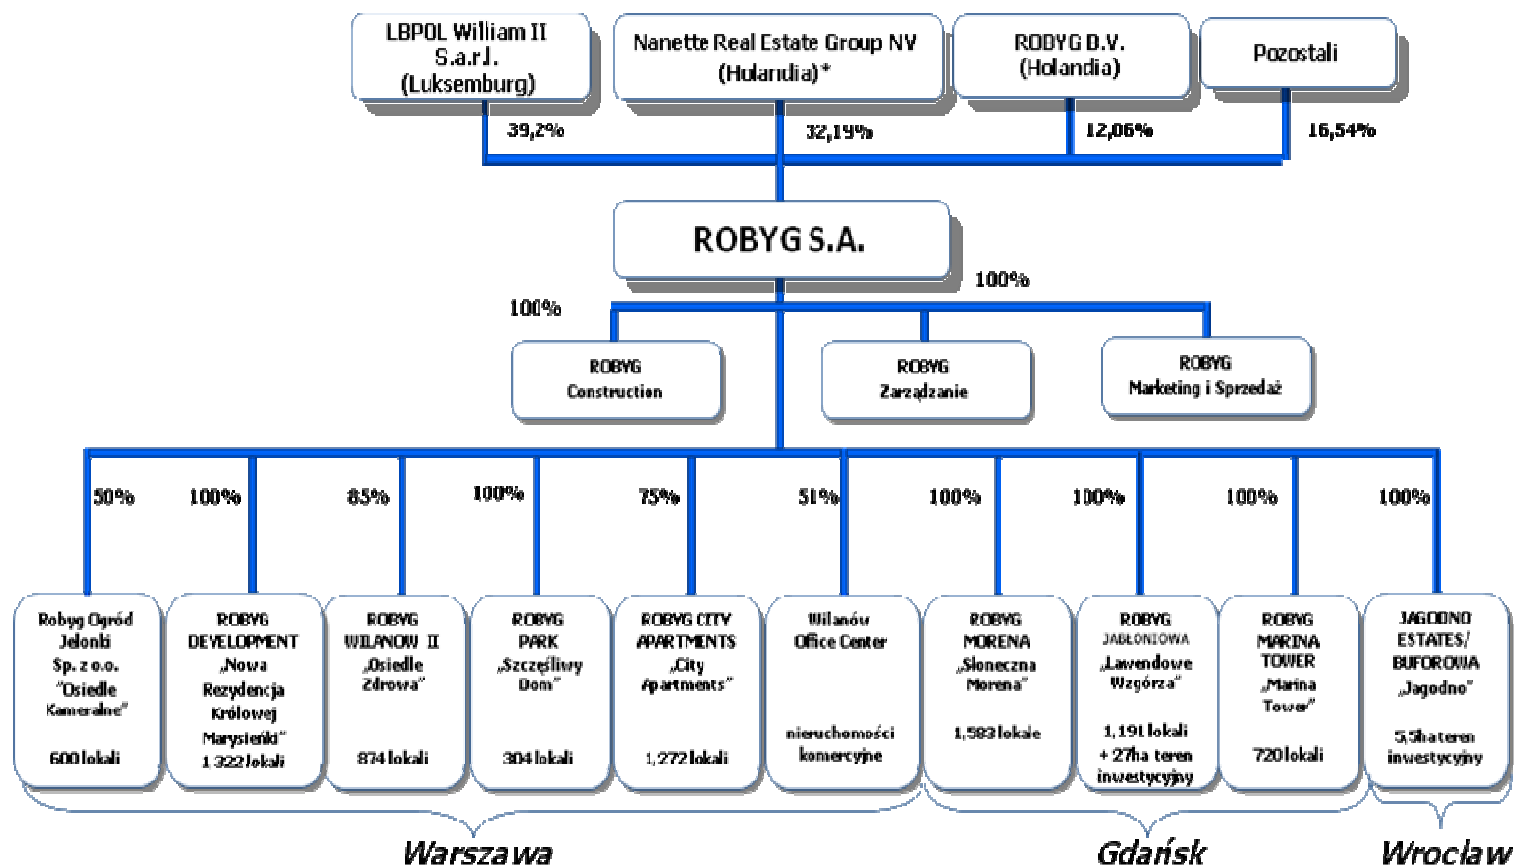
LBPOL William II S.a.r.l. (Luksemburg)

Nanette Real Estate Group NV (Holandia)*

RODYG D.V. (Holandia)

Pozostali

39,2%

32,19%

12,06%

16,54%

ROBYG S.A.

100%

100%

ROBYG Construction

ROBYG Zarządzanie

ROBYG Marketing i Sprzedaż

50%

100%

85%

100%

75%

51%

100%

100%

100%

100%

Robyg Ogród Jelonki Sp. z o.o. "Osiedle Kameralne"

600 lokali

ROBYG DEVELOPMENT „Nowa Rezydencja Królowej Marysieńki"

1 322 lokali

ROBYG WILANOW II „Osiedle Zdrowa"

874 lokali

ROBYG PARK „Szczęśliwy Dom"

304 lokali

ROBYG CITY APARTMENTS „City Apartments"

1,272 lokali

Wilanów Office Center

nieruchomości komercyjne

ROBYG MORENA „Słoneczna Morena"

1,583 lokale

ROBYG JABŁONIOWA „Lawendowe Wzgórza"

1,191 lokali + 27ha teren inwestycyjny

ROBYG MARINA TOWER „Marina Tower"

720 lokali

JAGODNO ESTATES/ BUFOROWA „Jagodno"

5,5ha teren inwestycyjny

Warszawa

Gdańsk

Wrocław